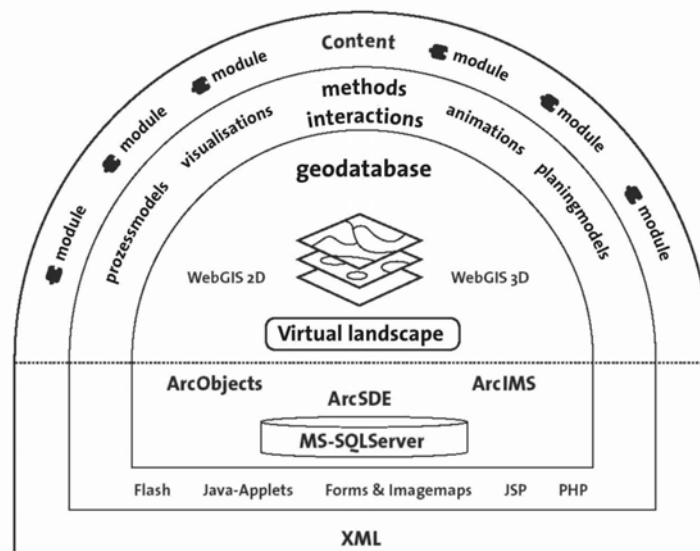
Content

module

module

module

module

module

module

methods
interactions

visualisations

animations

prozessmodels

planingmodels

geodatabase

WebGIS 2D

WebGIS 3D

Virtual landscape

ArcObjects

ArcIMS

ArcSDE

MS-SQLServer

Flash Java-Applets Forms & Imagemaps JSP PHP

XML